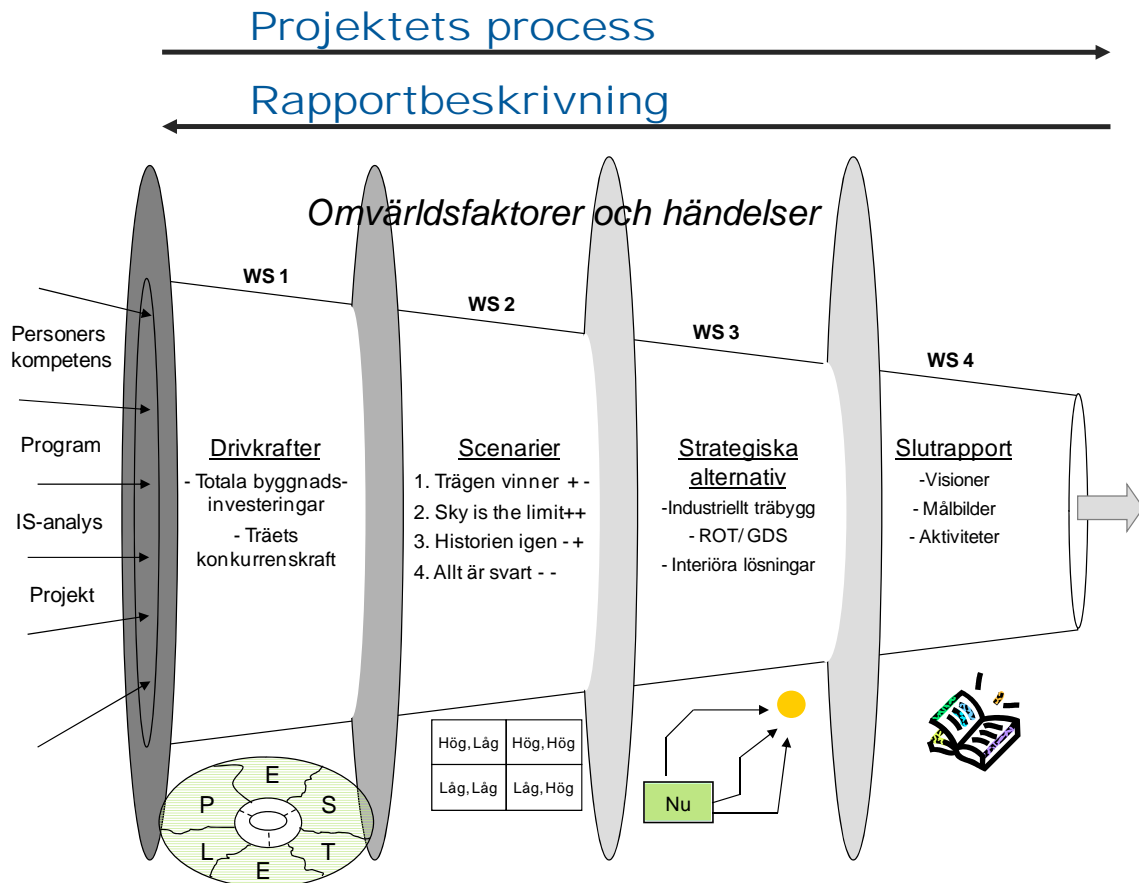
Projektets process

Rapportbeskrivning

Omvärldsfaktorer och händelser

WS 1

WS 2

WS 3

WS 4

Personers kompetens

Program

IS-analys

Projekt

Drivkrafter
- Totala byggnadsinvesteringar
- Träets konkurrenskraft

Scenarier
1. Trägen vinner + -
2. Sky is the limit++
3. Historien igen - +
4. Allt är svart - -

Strategiska alternativ
-Industriellt träbygg
- ROT/ GDS
- Interiöra lösningar

Slutrapport
-Visioner
- Målbilder
- Aktiviteter

| Hög, Låg | Hög, Hög |
|---|---|
| Låg, Låg | Låg, Hög |

Nu

E
P
S
L
T
E